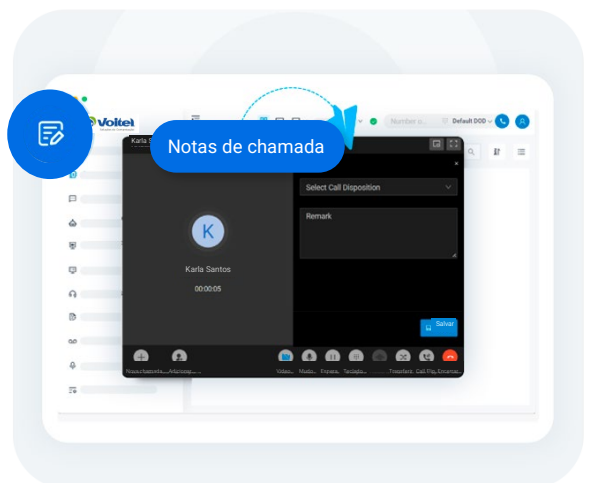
Voitel

Notas de chamada

Karla S

Number u...

Default DOD

K

Karla Santos

00:00:05

Select Call Disposition

Remark

Salvar

Nova chamada

Atendimento

Vídeo

Mudo

Espera

Teclado

Transferir

Call Flip

Encerrar